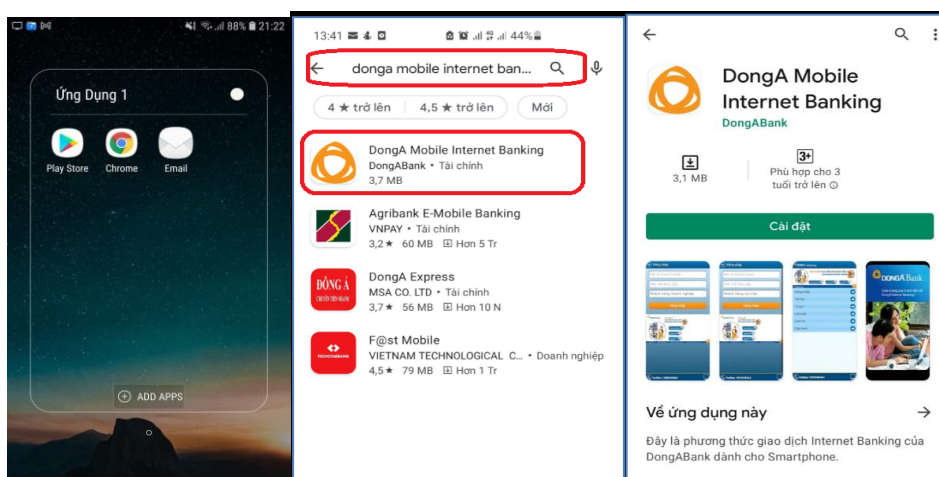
88% 21:22

Ứng Dụng 1

Play Store
Chrome
Email

ADD APPS

13:41
44%

donga mobile internet ban...

4 ★ trở lên
4,5 ★ trở lên
Mới

DongA Mobile Internet Banking
DongABank • Tài chính
3,7 MB

Agribank E-Mobile Banking
VNPAY • Tài chính
3,2 ★ 60 MB Hơn 5 Tr

ĐÔNG Á
DongA Express
MSA CO. LTD • Tài chính
3,7 ★ 56 MB Hơn 10 N

F@st Mobile
VIETNAM TECHNOLOGICAL C... • Doanh nghiệp
4,5 ★ 79 MB Hơn 1 Tr

DongA Mobile Internet Banking
DongABank

3,1 MB
3+
Phù hợp cho 3 tuổi trở lên

Cài đặt

DongA Bank

Về ứng dụng này

Đây là phương thức giao dịch Internet Banking của DongABank dành cho Smartphone.